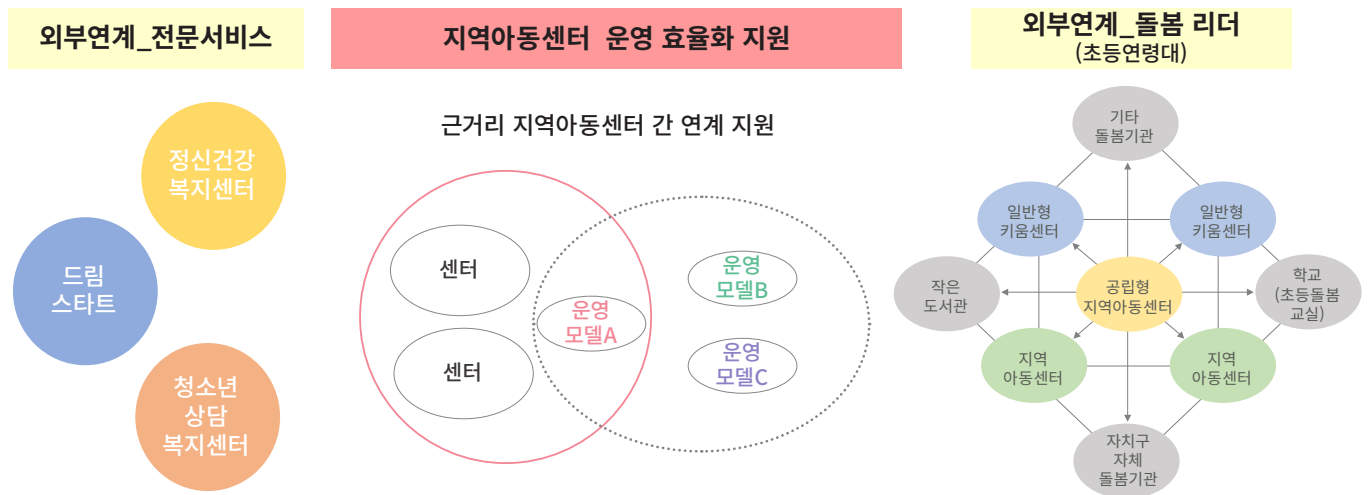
외부연계_전문서비스

정신건강 복지센터

드림 스타트

청소년 상담 복지센터

지역아동센터 운영 효율화 지원

근거리 지역아동센터 간 연계 지원

센터

센터

운영 모델A

운영 모델B

운영 모델C

외부연계_돌봄 리더
(초등연령대)

기타 돌봄기관

일반형 키움센터

일반형 키움센터

작은 도서관

공립형 지역아동센터

학교 (초등돌봄 교실)

지역 아동센터

지역 아동센터

자치구 자체 돌봄기관